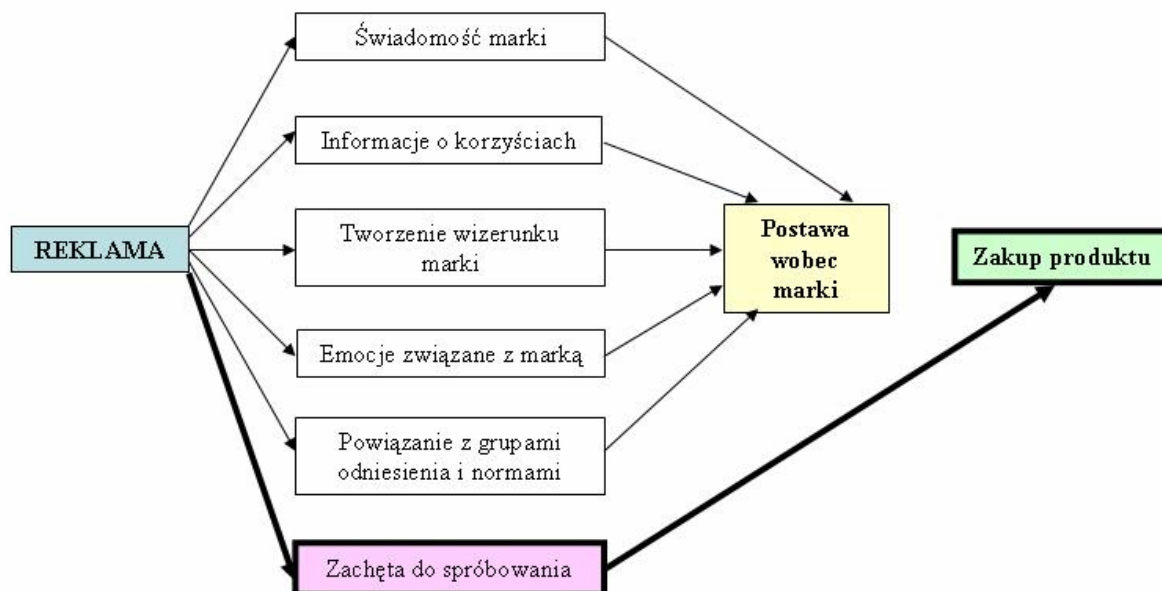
REKLAMA

Świadomość marki

Informacje o korzyściach

Tworzenie wizerunku marki

Emocje związane z marką

Powiązanie z grupami odniesienia i normami

Zachęta do spróbowania

Postawa wobec marki

Zakup produktu